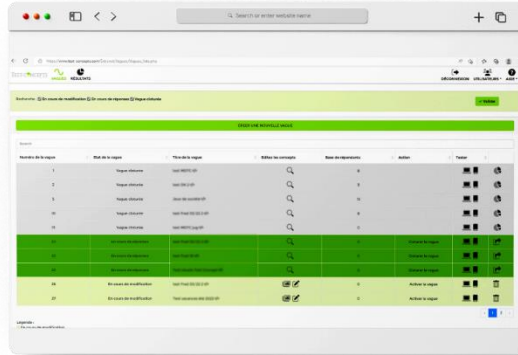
Q Search or enter website name

DÉCONNEXION UTILISATEURS AIDE

VAGUES RÉSULTATS

Recherche : En cours de modification En cours de réponses Vague clôturée

Valider

CRÉER UNE NOUVELLE VAGUE

| Numéro de la vague | État de la vague | Titre de la vague | Éditer les concepts | Base de répondants | Action | Tester | |
|---|---|---|---|---|---|---|---|
| 1 | Vague clôturée | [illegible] | | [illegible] | | | |
| 2 | Vague clôturée | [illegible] | | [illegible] | | | |
| 3 | Vague clôturée | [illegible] | | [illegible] | | | |
| 10 | Vague clôturée | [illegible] | | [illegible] | | | |
| 11 | Vague clôturée | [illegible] | | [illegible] | | | |
| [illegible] | En cours de réponses | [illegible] | | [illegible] | Clôturer la vague | | |
| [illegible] | En cours de réponses | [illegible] | | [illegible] | Clôturer la vague | | |
| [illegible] | En cours de réponses | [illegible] | | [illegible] | Clôturer la vague | | |
| 26 | En cours de modification | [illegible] | | 0 | Activer la vague | | |
| 27 | En cours de modification | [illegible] | | 0 | Activer la vague | | |

Légende :
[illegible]

1 2